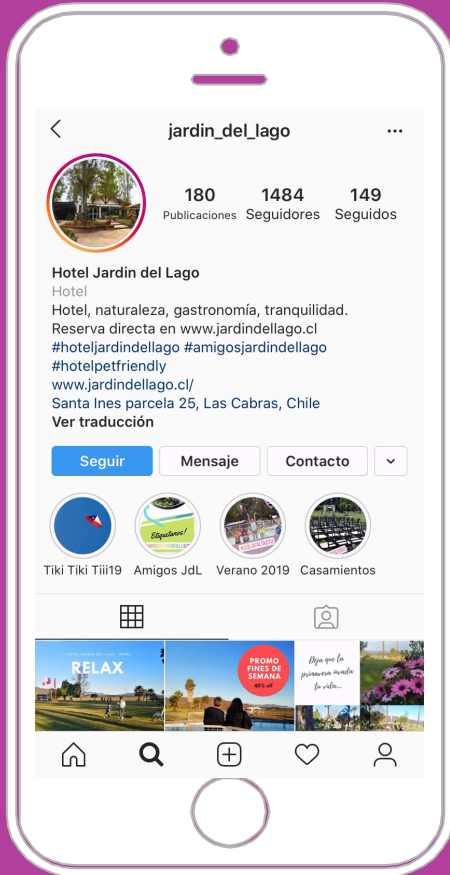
jardin_del_lago

180 Publicaciones
1484 Seguidores
149 Seguidos

Hotel Jardin del Lago
Hotel
Hotel, naturaleza, gastronomía, tranquilidad.
Reserva directa en www.jardindellago.cl
#hoteljardindellago #amigosjardindellago
#hotelpetfriendly
www.jardindellago.cl/
Santa Ines parcela 25, Las Cabras, Chile
Ver traducción

Seguir
Mensaje
Contacto

Etiquetanos!
Tiki Tiki Tiii19
Amigos JdL
Verano 2019
Casamientos

RELAX
PROMO FINES DE SEMANA 40% off
Deja que la primavera invada tu vida...